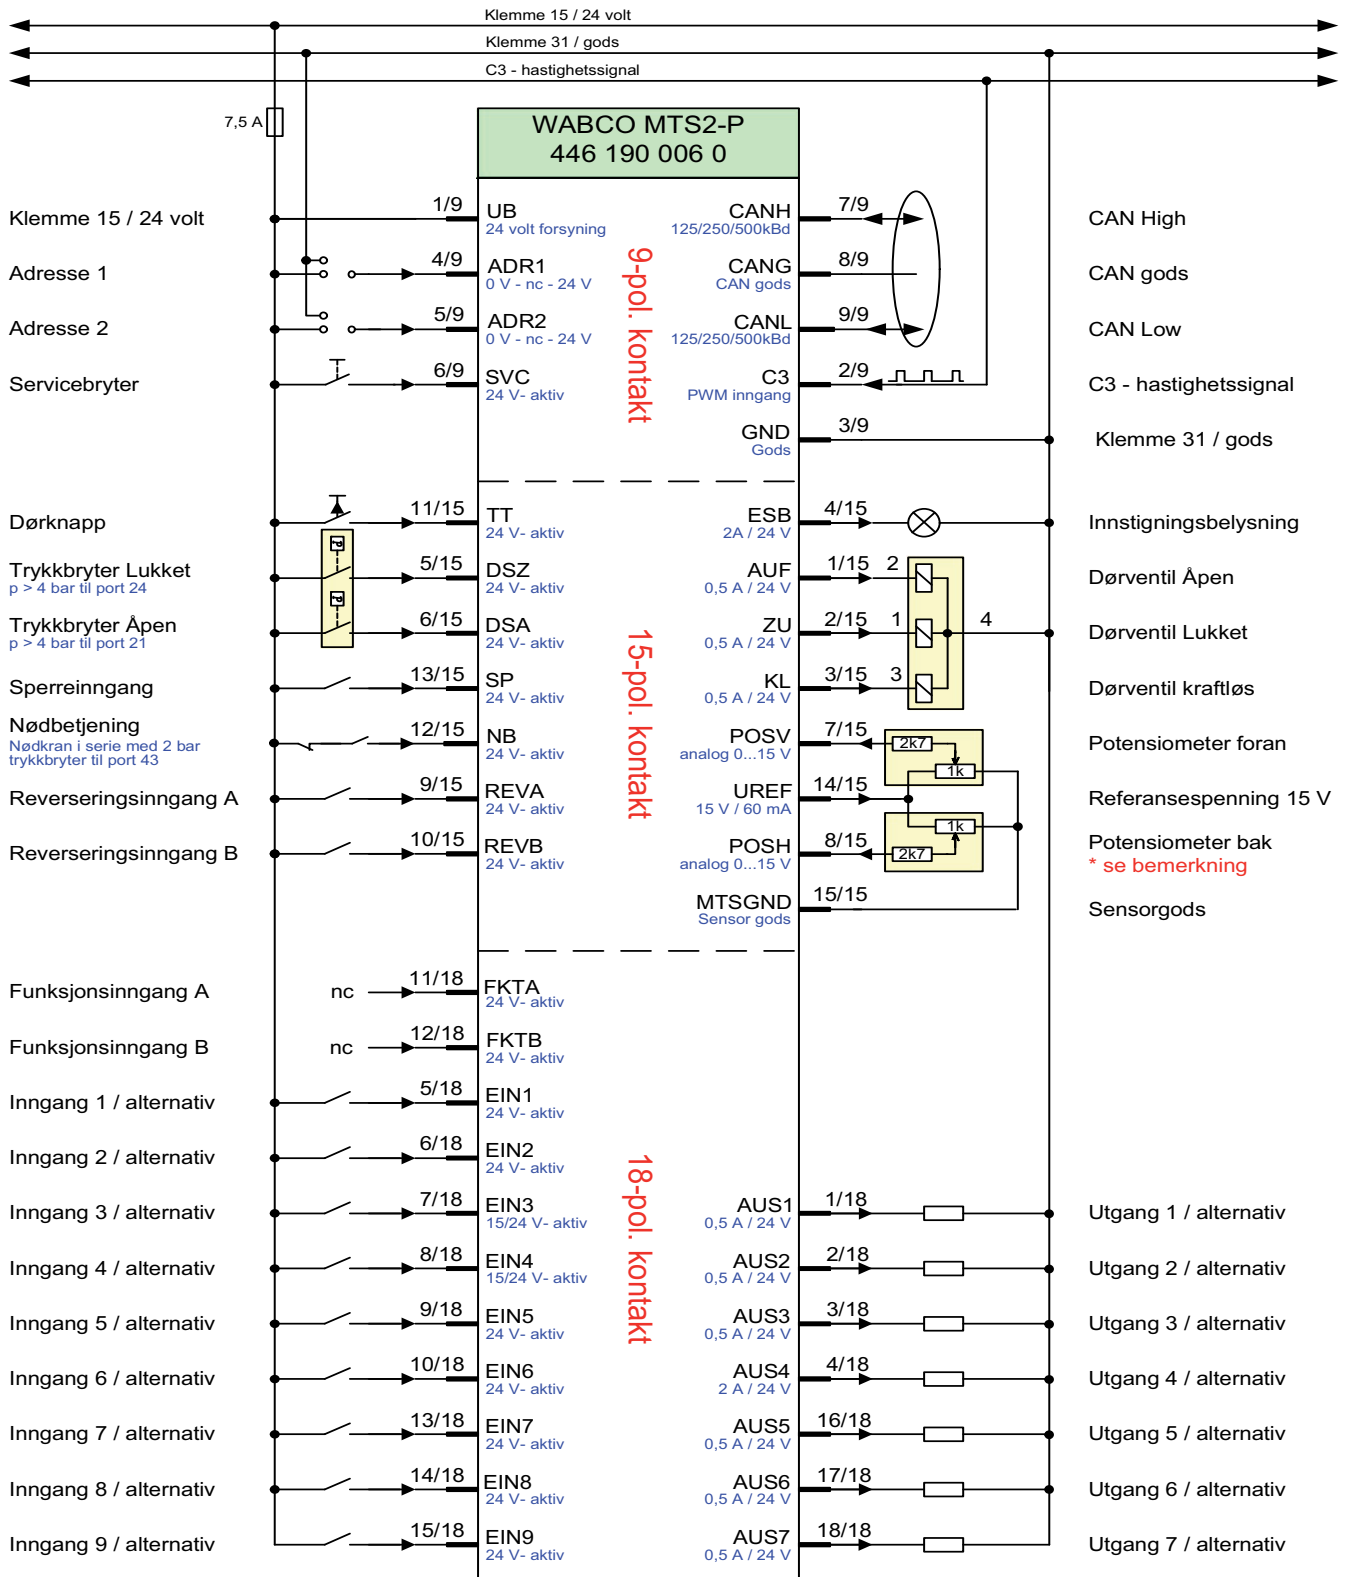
Klemme 15 / 24 volt
Klemme 31 / gods
C3 - hastighetssignal

7,5 A

WABCO MTS2-P
446 190 006 0

9-pol. kontakt

| Left label | Pin | Input | Output | Pin | Right label |
|---|---|---|---|---|---|
| Klemme 15 / 24 volt | 1/9 | UB 24 volt forsyning | CANH 125/250/500kBd | 7/9 | CAN High |
| Adresse 1 | 4/9 | ADR1 0 V - nc - 24 V | CANG CAN gods | 8/9 | CAN gods |
| Adresse 2 | 5/9 | ADR2 0 V - nc - 24 V | CANL 125/250/500kBd | 9/9 | CAN Low |
| Servicebryter | 6/9 | SVC 24 V- aktiv | C3 PWM inngang | 2/9 | C3 - hastighetssignal |
| | | | GND Gods | 3/9 | Klemme 31 / gods |

15-pol. kontakt

| Left label | Pin | Input | Output | Pin | Right label |
|---|---|---|---|---|---|
| Dørknapp | 11/15 | TT 24 V- aktiv | ESB 2A / 24 V | 4/15 | Innstigningsbelysning |
| Trykkbryter Lukket p > 4 bar til port 24 | 5/15 | DSZ 24 V- aktiv | AUF 0,5 A / 24 V | 1/15 | Dørventil Åpen |
| Trykkbryter Åpen p > 4 bar til port 21 | 6/15 | DSA 24 V- aktiv | ZU 0,5 A / 24 V | 2/15 | Dørventil Lukket |
| Sperreinngang | 13/15 | SP 24 V- aktiv | KL 0,5 A / 24 V | 3/15 | Dørventil kraftløs |
| Nødbetjening Nødkran i serie med 2 bar trykkbryter til port 43 | 12/15 | NB 24 V- aktiv | POSV analog 0...15 V | 7/15 | Potensiometer foran |
| Reverseringsinngang A | 9/15 | REVA 24 V- aktiv | UREF 15 V / 60 mA | 14/15 | Referansespenning 15 V |
| Reverseringsinngang B | 10/15 | REVB 24 V- aktiv | POSH analog 0...15 V | 8/15 | Potensiometer bak * se bemerkning |
| | | | MTSGND Sensor gods | 15/15 | Sensorgods |

P P
2 1 4 3
2k7 1k 1k 2k7

18-pol. kontakt

| Left label | Pin | Input | Output | Pin | Right label |
|---|---|---|---|---|---|
| Funksjonsinngang A (nc) | 11/18 | FKTA 24 V- aktiv | | | |
| Funksjonsinngang B (nc) | 12/18 | FKTB 24 V- aktiv | | | |
| Inngang 1 / alternativ | 5/18 | EIN1 24 V- aktiv | | | |
| Inngang 2 / alternativ | 6/18 | EIN2 24 V- aktiv | | | |
| Inngang 3 / alternativ | 7/18 | EIN3 15/24 V- aktiv | AUS1 0,5 A / 24 V | 1/18 | Utgang 1 / alternativ |
| Inngang 4 / alternativ | 8/18 | EIN4 15/24 V- aktiv | AUS2 0,5 A / 24 V | 2/18 | Utgang 2 / alternativ |
| Inngang 5 / alternativ | 9/18 | EIN5 24 V- aktiv | AUS3 0,5 A / 24 V | 3/18 | Utgang 3 / alternativ |
| Inngang 6 / alternativ | 10/18 | EIN6 24 V- aktiv | AUS4 2 A / 24 V | 4/18 | Utgang 4 / alternativ |
| Inngang 7 / alternativ | 13/18 | EIN7 24 V- aktiv | AUS5 0,5 A / 24 V | 16/18 | Utgang 5 / alternativ |
| Inngang 8 / alternativ | 14/18 | EIN8 24 V- aktiv | AUS6 0,5 A / 24 V | 17/18 | Utgang 6 / alternativ |
| Inngang 9 / alternativ | 15/18 | EIN9 24 V- aktiv | AUS7 0,5 A / 24 V | 18/18 | Utgang 7 / alternativ |